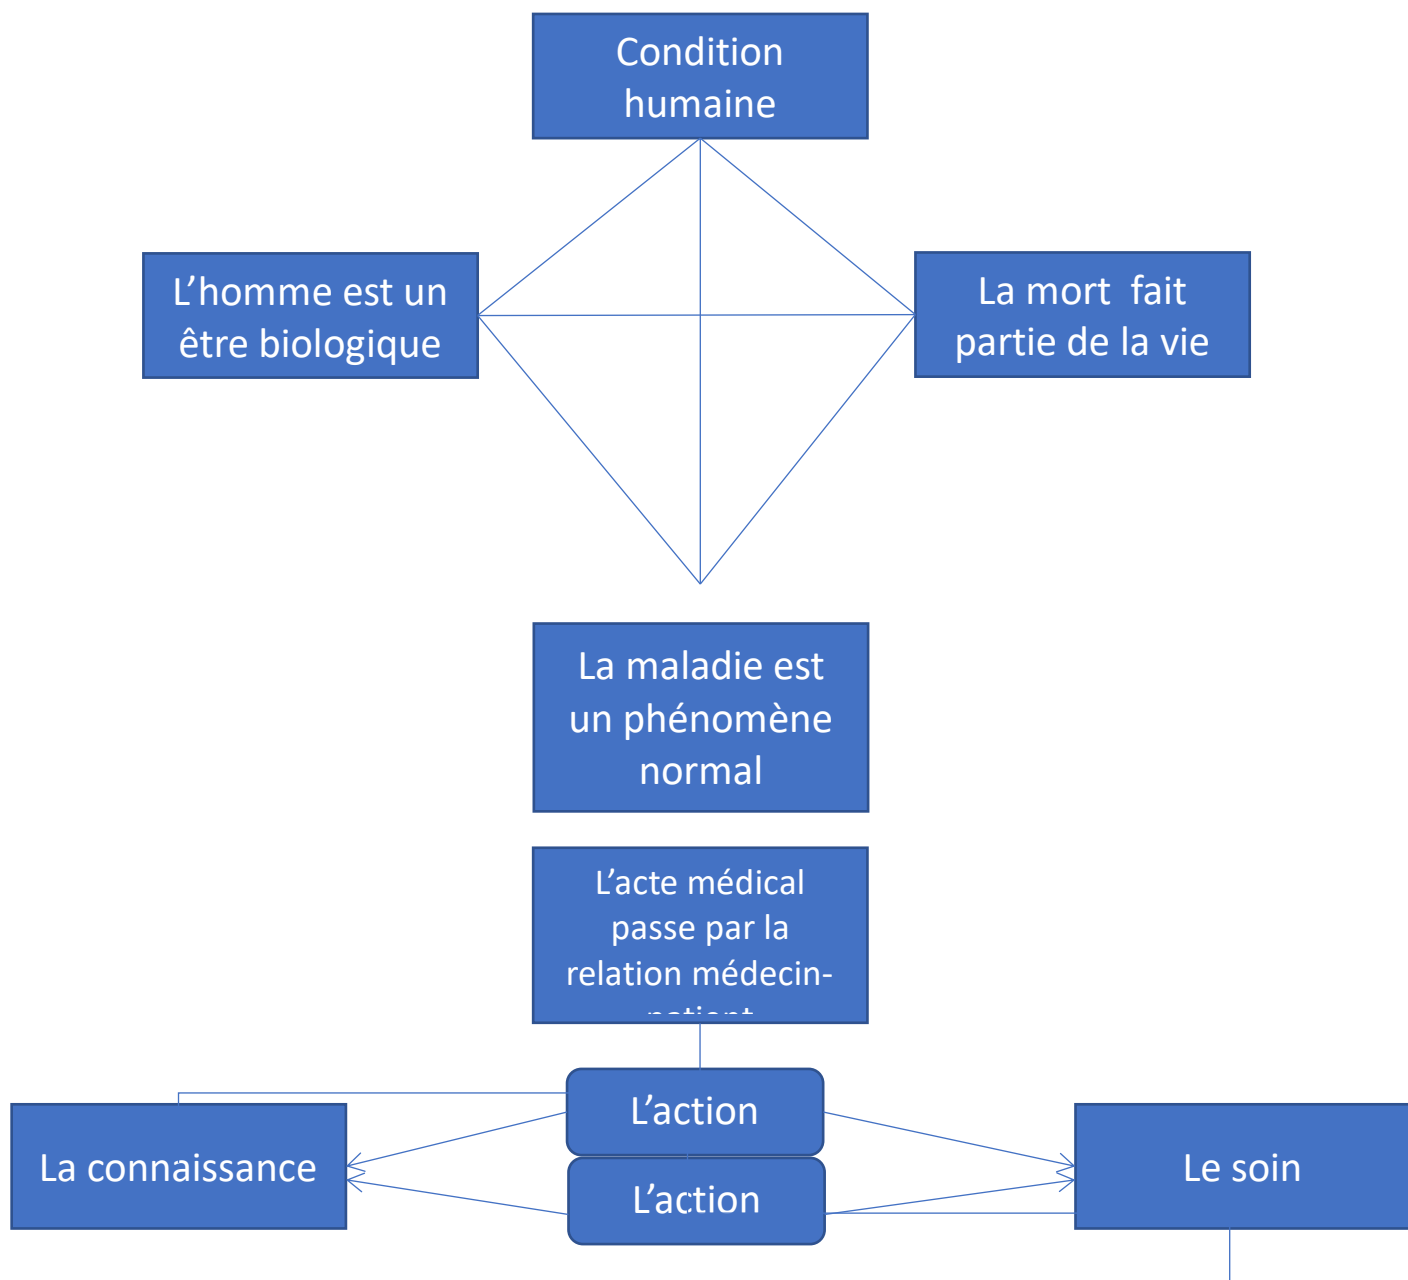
Condition humaine

L’homme est un être biologique

La mort fait partie de la vie

La maladie est un phénomène normal

L’acte médical passe par la relation médecin-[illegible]

L’action

L’action

La connaissance

Le soin